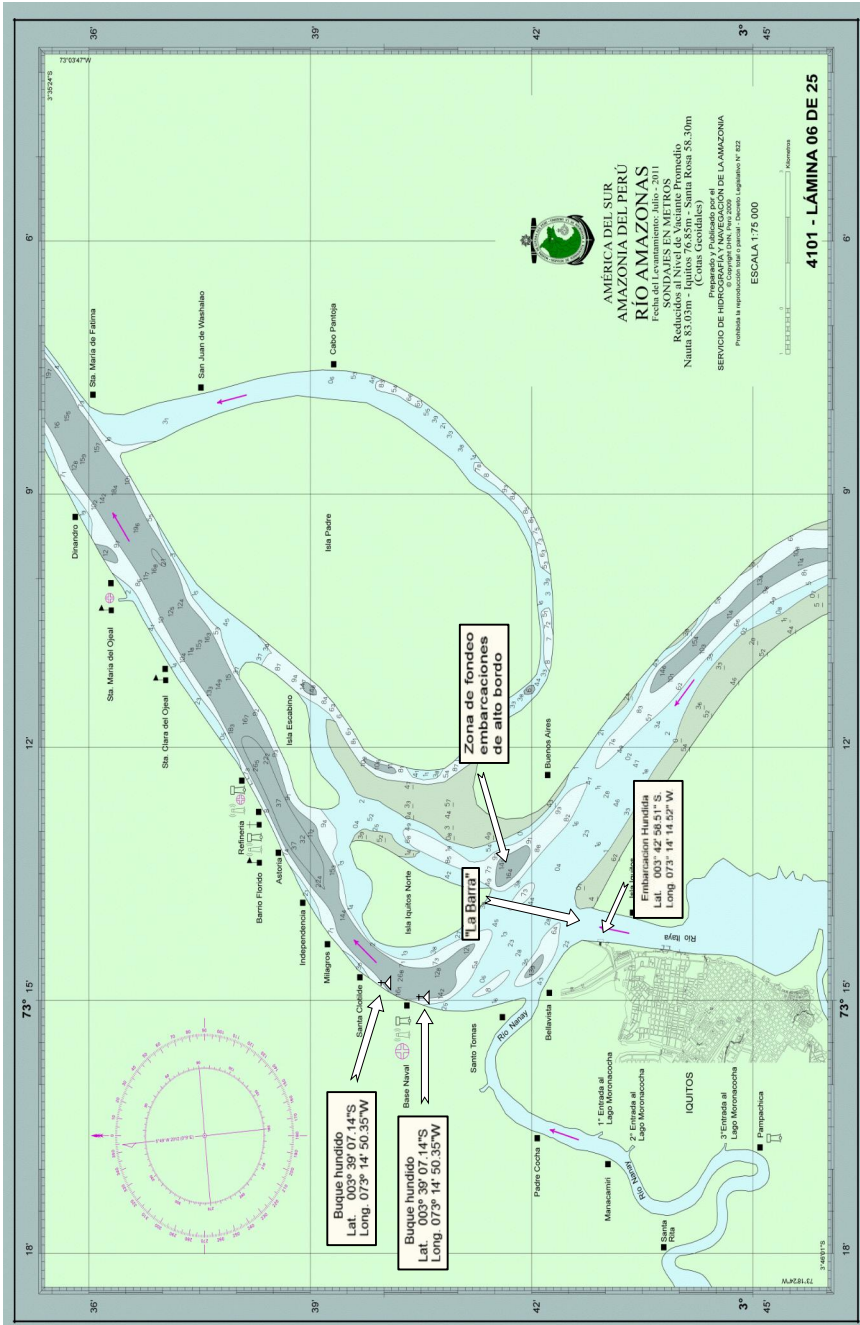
AMÉRICA DEL SUR
AMAZONIA DEL PERÚ
RÍO AMAZONAS
Fecha del Levantamiento: Julio - 2011
SONDAJES EN METROS
Reducidos al Nivel de Vaciante Promedio
Nauta 83.03m - Iquitos 76.85m - Santa Rosa 58.30m
(Cotas Geoidales)

Preparado y Publicado por el
SERVICIO DE HIDROGRAFÍA Y NAVEGACIÓN DE LA AMAZONIA
© Copyright DHN Perú 2009
Prohibida la reproducción total o parcial - Decreto Legislativo N° 822

ESCALA 1:75 000

Kilómetros

4101 - LÁMINA 06 DE 25

36'
39'
42'
3°
45'
73° 15'
12'
9'
6'
3'
18'

73°03'47"W
3°35'24"S
73°18'24"W
3°46'01"S

Sta. María de Fatima
San Juan de Washalao
Cabo Pantoja
Dinandro
Isla Padre
Sta. María del Ojeal
Sta. Clara del Ojeal
Isla Escabino
Buenos Aires
Refinería
Barrio Florido
Astoria
Independencia
Milagros
Santa Clotilde
Isla Iquitos Norte
Base Naval
Santo Tomas
Río Nanay
Bellavista
Río Itaya
IQUITOS
Padre Cocha
1° Entrada al Lago Moronacocha
2° Entrada al Lago Moronacocha
3° Entrada al Lago Moronacocha
Manacamiri
Río Nanay
Santa Rita
Pampachica

Zona de fondeo embarcaciones de alto bordo

"La Barra"

Embarcacion Hundida
Lat. 003° 42' 58.51" S
Long. 073° 14' 14.52" W

Buque hundido
Lat. 003° 39' 07.14"S
Long. 073° 14' 50.35"W

Buque hundido
Lat. 003° 39' 07.14"S
Long. 073° 14' 50.35"W